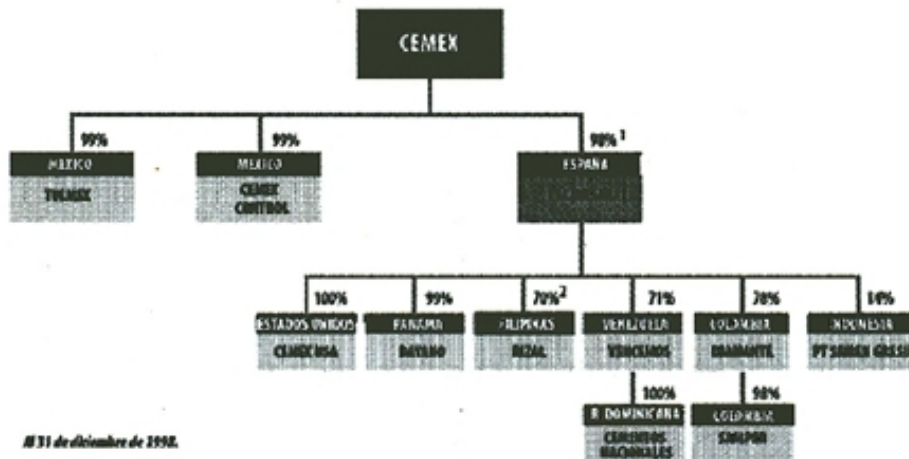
CEMEX

99%
MEXICO
TOLMEX

99%
MEXICO
CEMEX CONTROL

98% $^1$
ESPAÑA
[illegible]

100%
ESTADOS UNIDOS
CEMEX USA

99%
PANAMA
BAYANO

70% $^2$
FILIPINAS
RIZAL

71%
VENEZUELA
VENCEMOS

100%
R. DOMINICANA
CEMENTOS NACIONALES

78%
COLOMBIA
DIAMANTE

98%
COLOMBIA
SAMPER

14%
INDONESIA
PT SEMEN GRESI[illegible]

Al 31 de diciembre de 1998.